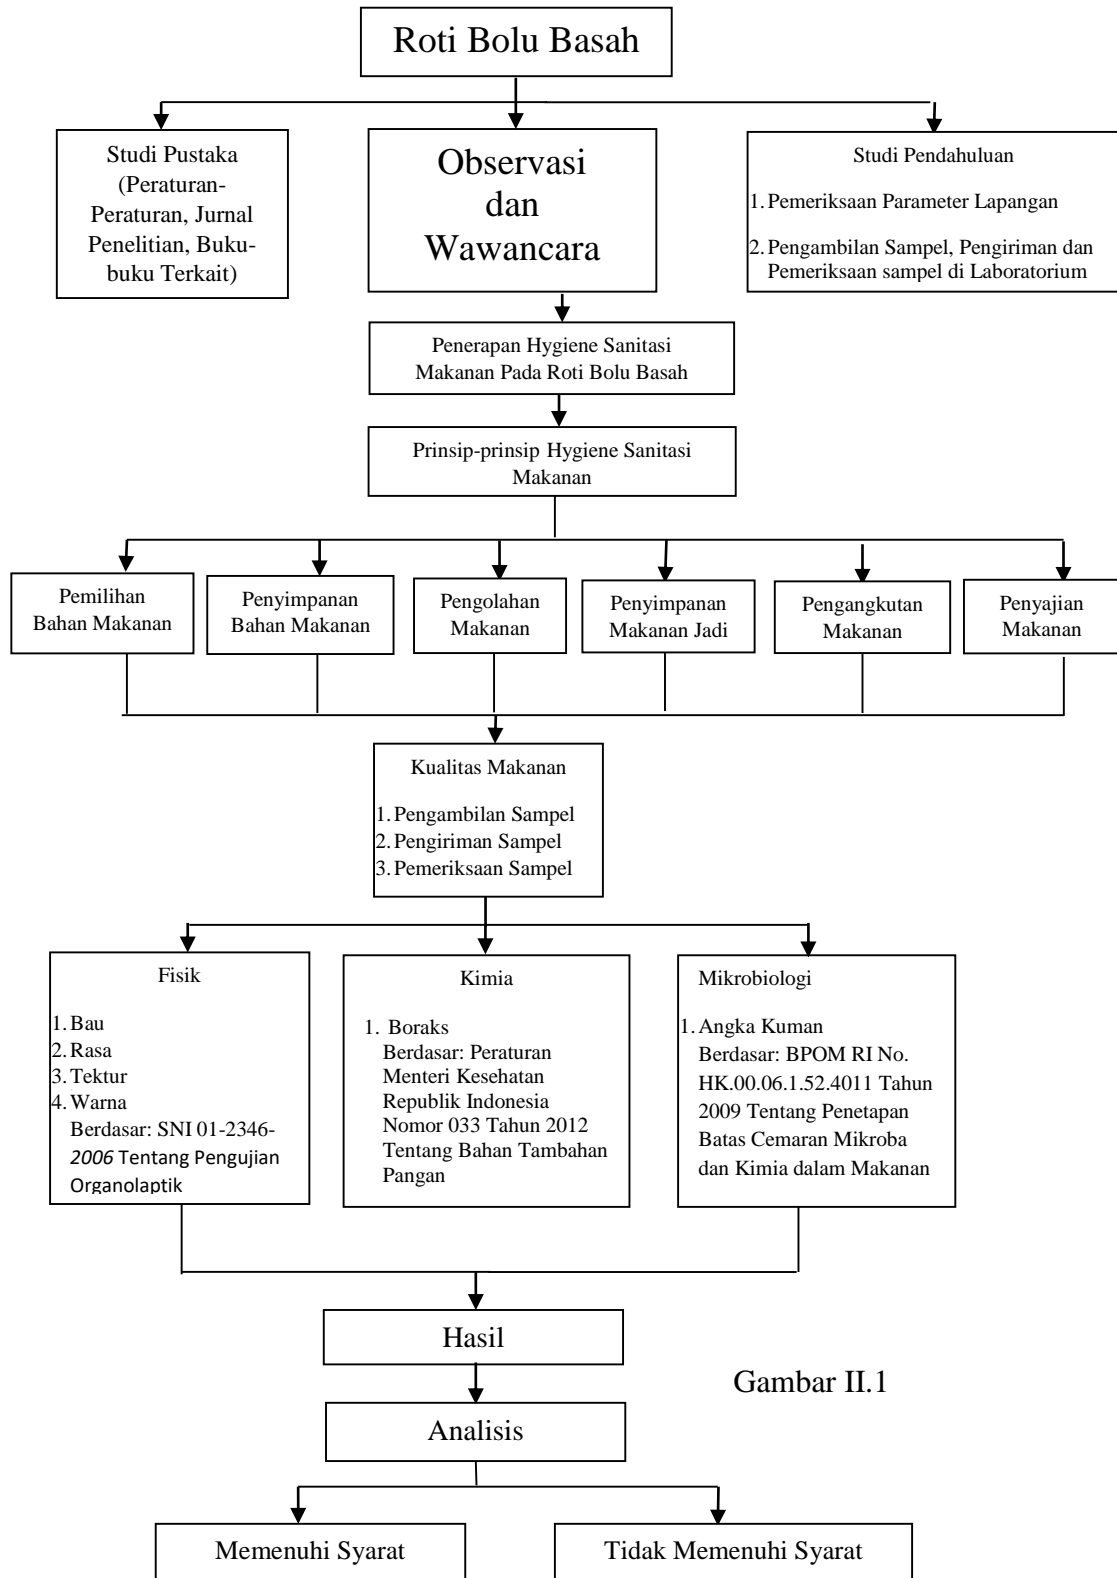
Roti Bolu Basah

Studi Pustaka (Peraturan-Peraturan, Jurnal Penelitian, Buku-buku Terkait)

Observasi dan Wawancara

Studi Pendahuluan

1. Pemeriksaan Parameter Lapangan

2. Pengambilan Sampel, Pengiriman dan Pemeriksaan sampel di Laboratorium

Penerapan Hygiene Sanitasi Makanan Pada Roti Bolu Basah

Prinsip-prinsip Hygiene Sanitasi Makanan

Pemilihan Bahan Makanan

Penyimpanan Bahan Makanan

Pengolahan Makanan

Penyimpanan Makanan Jadi

Pengangkutan Makanan

Penyajian Makanan

Kualitas Makanan

1. Pengambilan Sampel
2. Pengiriman Sampel
3. Pemeriksaan Sampel

Fisik

1. Bau
2. Rasa
3. Tektur
4. Warna
Berdasar: SNI 01-2346-2006 Tentang Pengujian Organolaptik

Kimia

1. Boraks
Berdasar: Peraturan Menteri Kesehatan Republik Indonesia Nomor 033 Tahun 2012 Tentang Bahan Tambahan Pangan

Mikrobiologi

1. Angka Kuman
Berdasar: BPOM RI No. HK.00.06.1.52.4011 Tahun 2009 Tentang Penetapan Batas Cemaran Mikroba dan Kimia dalam Makanan

Hasil

Gambar II.1

Analisis

Memenuhi Syarat

Tidak Memenuhi Syarat